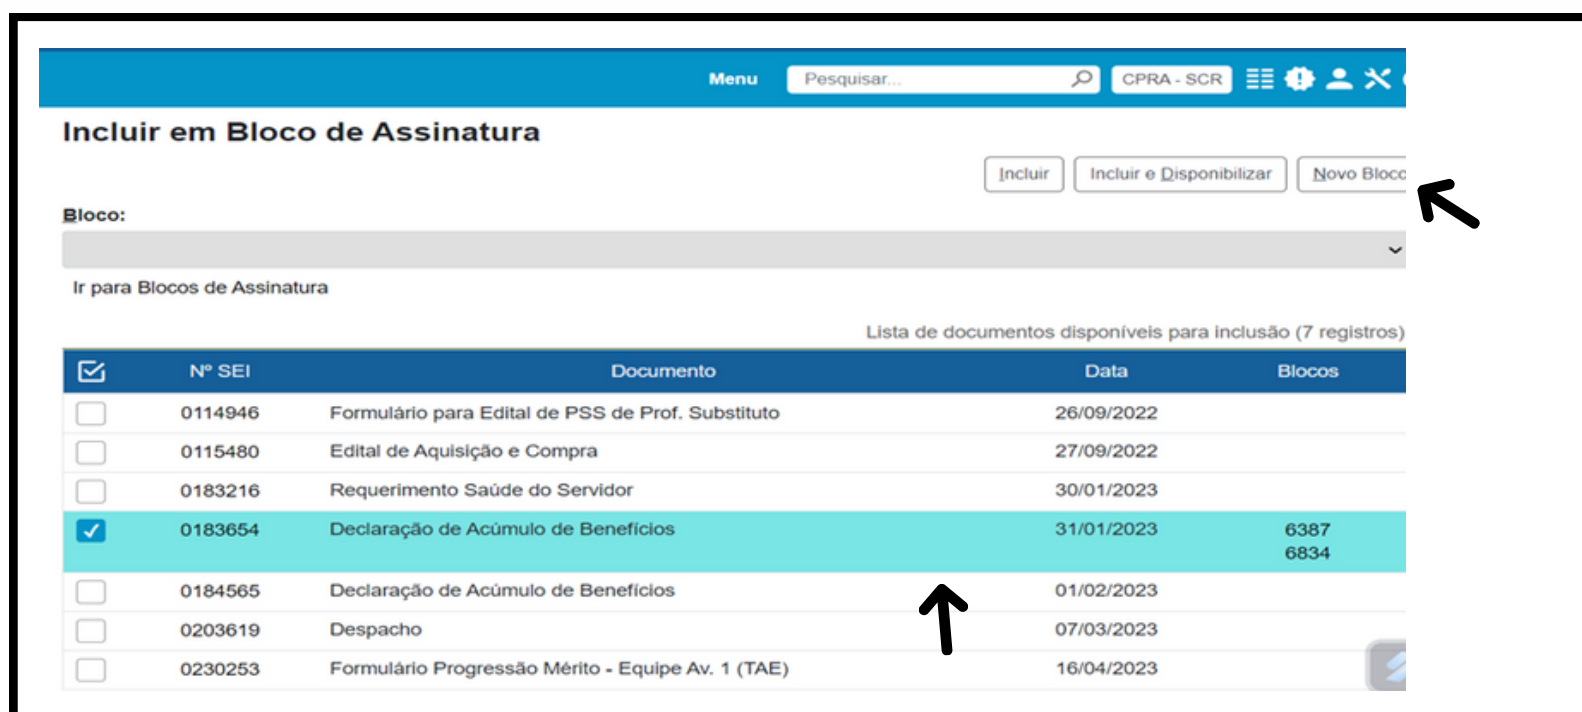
Menu Pesquisar... CPRA - SCR

Incluir em Bloco de Assinatura

Incluir Incluir e Disponibilizar Novo Bloco

Bloco:

Ir para Blocos de Assinatura

Lista de documentos disponíveis para inclusão (7 registros)

| | Nº SEI | Documento | Data | Blocos |
|---|---|---|---|---|
| | 0114946 | Formulário para Edital de PSS de Prof. Substituto | 26/09/2022 | |
| | 0115480 | Edital de Aquisição e Compra | 27/09/2022 | |
| | 0183216 | Requerimento Saúde do Servidor | 30/01/2023 | |
| ✓ | 0183654 | Declaração de Acúmulo de Benefícios | 31/01/2023 | 6387 6834 |
| | 0184565 | Declaração de Acúmulo de Benefícios | 01/02/2023 | |
| | 0203619 | Despacho | 07/03/2023 | |
| | 0230253 | Formulário Progressão Mérito - Equipe Av. 1 (TAE) | 16/04/2023 | |